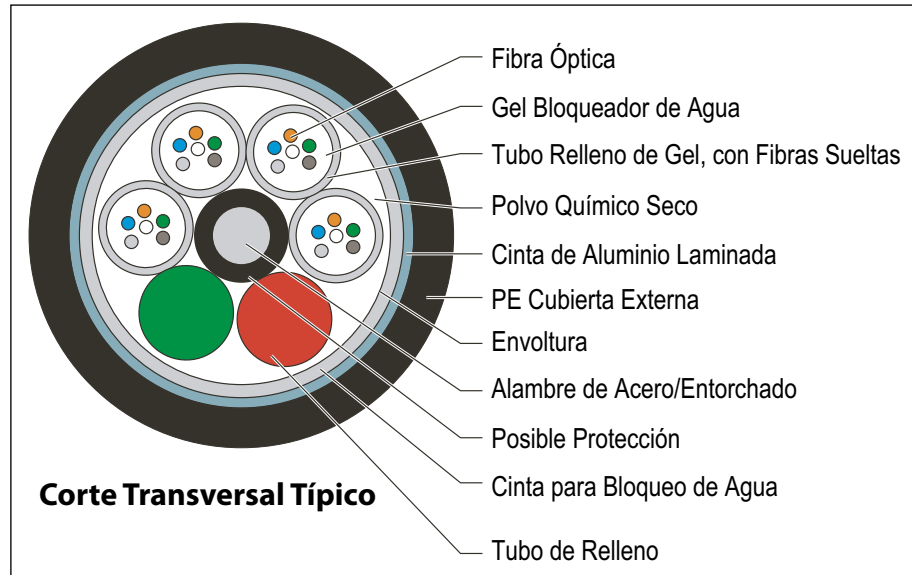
Fibra Óptica
Gel Bloqueador de Agua
Tubo Relleno de Gel, con Fibras Sueltas
Polvo Químico Seco
Cinta de Aluminio Laminada
PE Cubierta Externa
Envoltura
Alambre de Acero/Entorchado
Posible Protección
Cinta para Bloqueo de Agua
Tubo de Relleno

Corte Transversal Típico